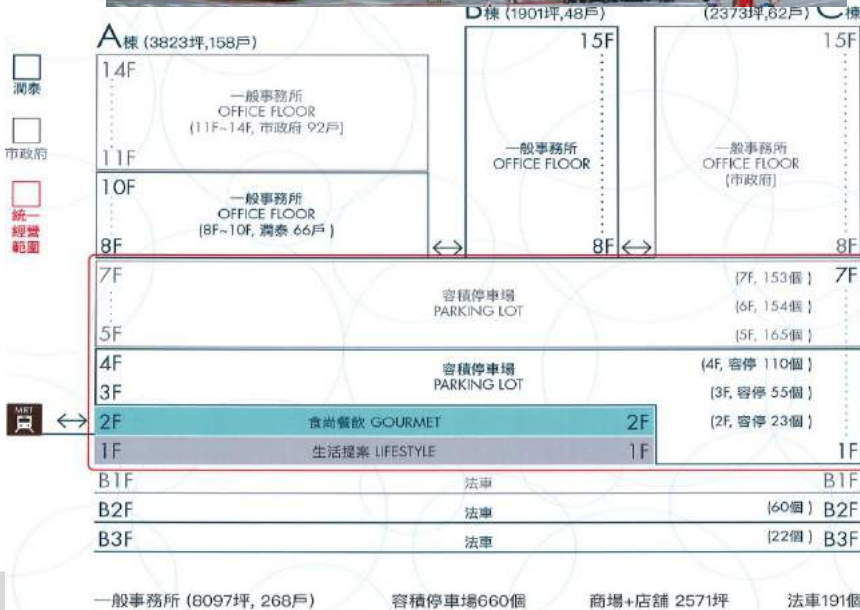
B棟 (1901坪,48戶)
(2373坪,62戶) C棟

A棟 (3823坪,158戶)

潤泰
市政府
統一經營範圍

14F
一般事務所
OFFICE FLOOR
(11F~14F, 市政府 92戶)
11F

10F
一般事務所
OFFICE FLOOR
(8F~10F, 潤泰 66戶)
8F

15F
一般事務所
OFFICE FLOOR
8F

15F
一般事務所
OFFICE FLOOR
(市政府)
8F

7F
容積停車場
PARKING LOT
5F
(7F, 153個)
(6F, 154個)
(5F, 165個)
7F

4F
3F
容積停車場
PARKING LOT
(4F, 容停 110個)
(3F, 容停 55個)
(2F, 容停 23個)

MRT
2F 食尚餐飲 GOURMET 2F
1F 生活提案 LIFESTYLE 1F
1F

B1F 法車 B1F
B2F 法車 (60個) B2F
B3F 法車 (22個) B3F

一般事務所 (8097坪, 268戶) 容積停車場660個 商場+店舗 2571坪 法車191個